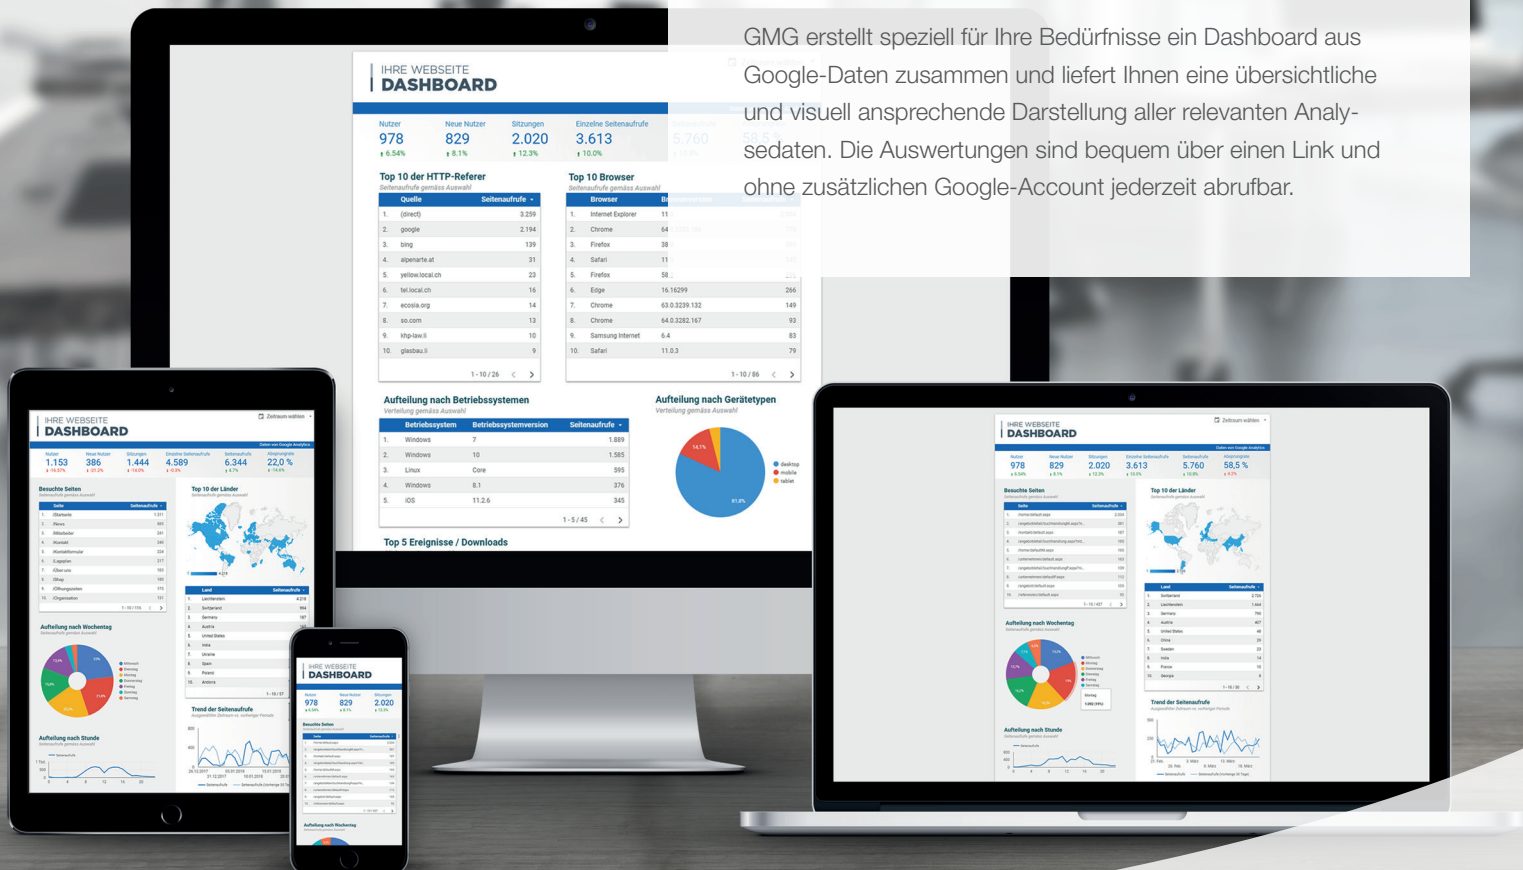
GMG erstellt speziell für Ihre Bedürfnisse ein Dashboard aus Google-Daten zusammen und liefert Ihnen eine übersichtliche und visuell ansprechende Darstellung aller relevanten Analysedaten. Die Auswertungen sind bequem über einen Link und ohne zusätzlichen Google-Account jederzeit abrufbar.

IHRE WEBSEITE
DASHBOARD

Nutzer 978 ↑ 6.54%
Neue Nutzer 829 ↑ 8.1%
Sitzungen 2.020 ↑ 12.3%
Einzelne Seitenaufrufe 3.613 ↑ 10.0%

Top 10 der HTTP-Referer
Seitenaufrufe gemäss Auswahl

| | Quelle | Seitenaufrufe |
|---|---|---|
| 1. | (direct) | 3.259 |
| 2. | google | 2.194 |
| 3. | bing | 139 |
| 4. | alpenarte.at | 31 |
| 5. | yellow.local.ch | 23 |
| 6. | tel.local.ch | 16 |
| 7. | ecosia.org | 14 |
| 8. | so.com | 13 |
| 9. | khp-law.li | 10 |
| 10. | glasbau.li | 9 |

1 - 10 / 26

Top 10 Browser
Seitenaufrufe gemäss Auswahl

| | Browser | Br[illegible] | |
|---|---|---|---|
| 1. | Internet Explorer | 11 | |
| 2. | Chrome | 64 | |
| 3. | Firefox | 38 | |
| 4. | Safari | 11 | |
| 5. | Firefox | 58 | |
| 6. | Edge | 16.16299 | 266 |
| 7. | Chrome | 63.0.3239.132 | 149 |
| 8. | Chrome | 64.0.3282.167 | 93 |
| 9. | Samsung Internet | 6.4 | 83 |
| 10. | Safari | 11.0.3 | 79 |

1 - 10 / 86

Aufteilung nach Betriebssystemen
Verteilung gemäss Auswahl

| | Betriebssystem | Betriebssystemversion | Seitenaufrufe |
|---|---|---|---|
| 1. | Windows | 7 | 1.889 |
| 2. | Windows | 10 | 1.585 |
| 3. | Linux | Core | 595 |
| 4. | Windows | 8.1 | 376 |
| 5. | iOS | 11.2.6 | 345 |

1 - 5 / 45

Aufteilung nach Gerätetypen
Verteilung gemäss Auswahl
14,1%
81,8%
desktop
mobile
tablet

Top 5 Ereignisse / Downloads

IHRE WEBSEITE
DASHBOARD
1.153 386 1.444 4.589 6.344 22,0 %
Besuchte Seiten
Top 10 der Länder
Aufteilung nach Wochentag
Aufteilung nach Stunde
Trend der Seitenaufrufe

IHRE WEBSEITE
DASHBOARD
978 829 2.020
Besuchte Seiten
Aufteilung nach Wochentag

IHRE WEBSEITE
DASHBOARD
978 829 2.020 3.613 5.760 58,5 %
Besuchte Seiten
Top 10 der Länder
Aufteilung nach Wochentag
Aufteilung nach Stunde
Trend der Seitenaufrufe